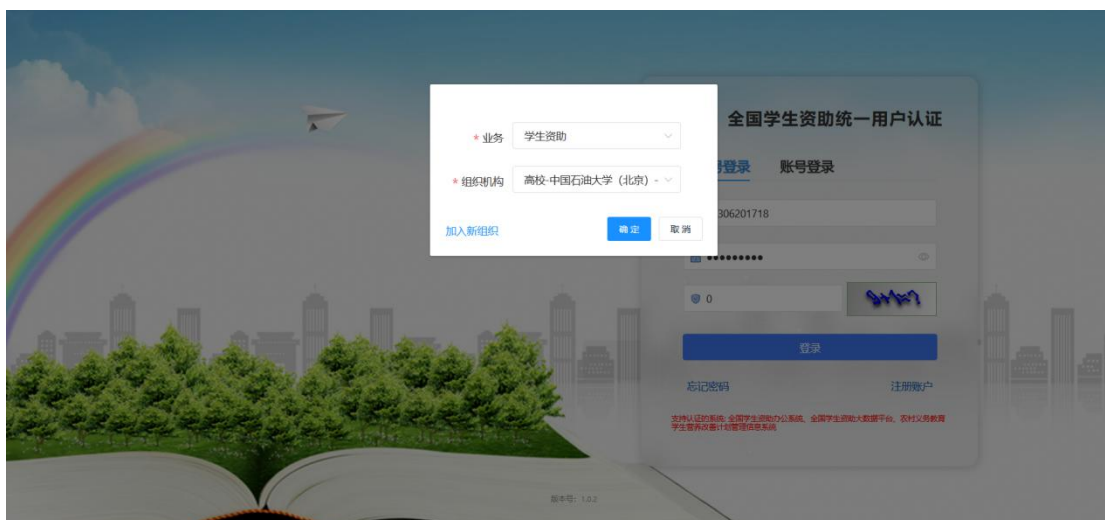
* 业务 学生资助

* 组织机构 高校-中国石油大学（北京）

加入新组织

确定 取消

全国学生资助统一用户认证

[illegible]登录 账号登录

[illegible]306201718

••••••••••

0

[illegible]

登录

忘记密码

注册账户

支持认证的系统: 全国学生资助办公系统、全国学生资助大数据平台、农村义务教育学生营养改善计划管理信息系统

版本号: 1.0.2